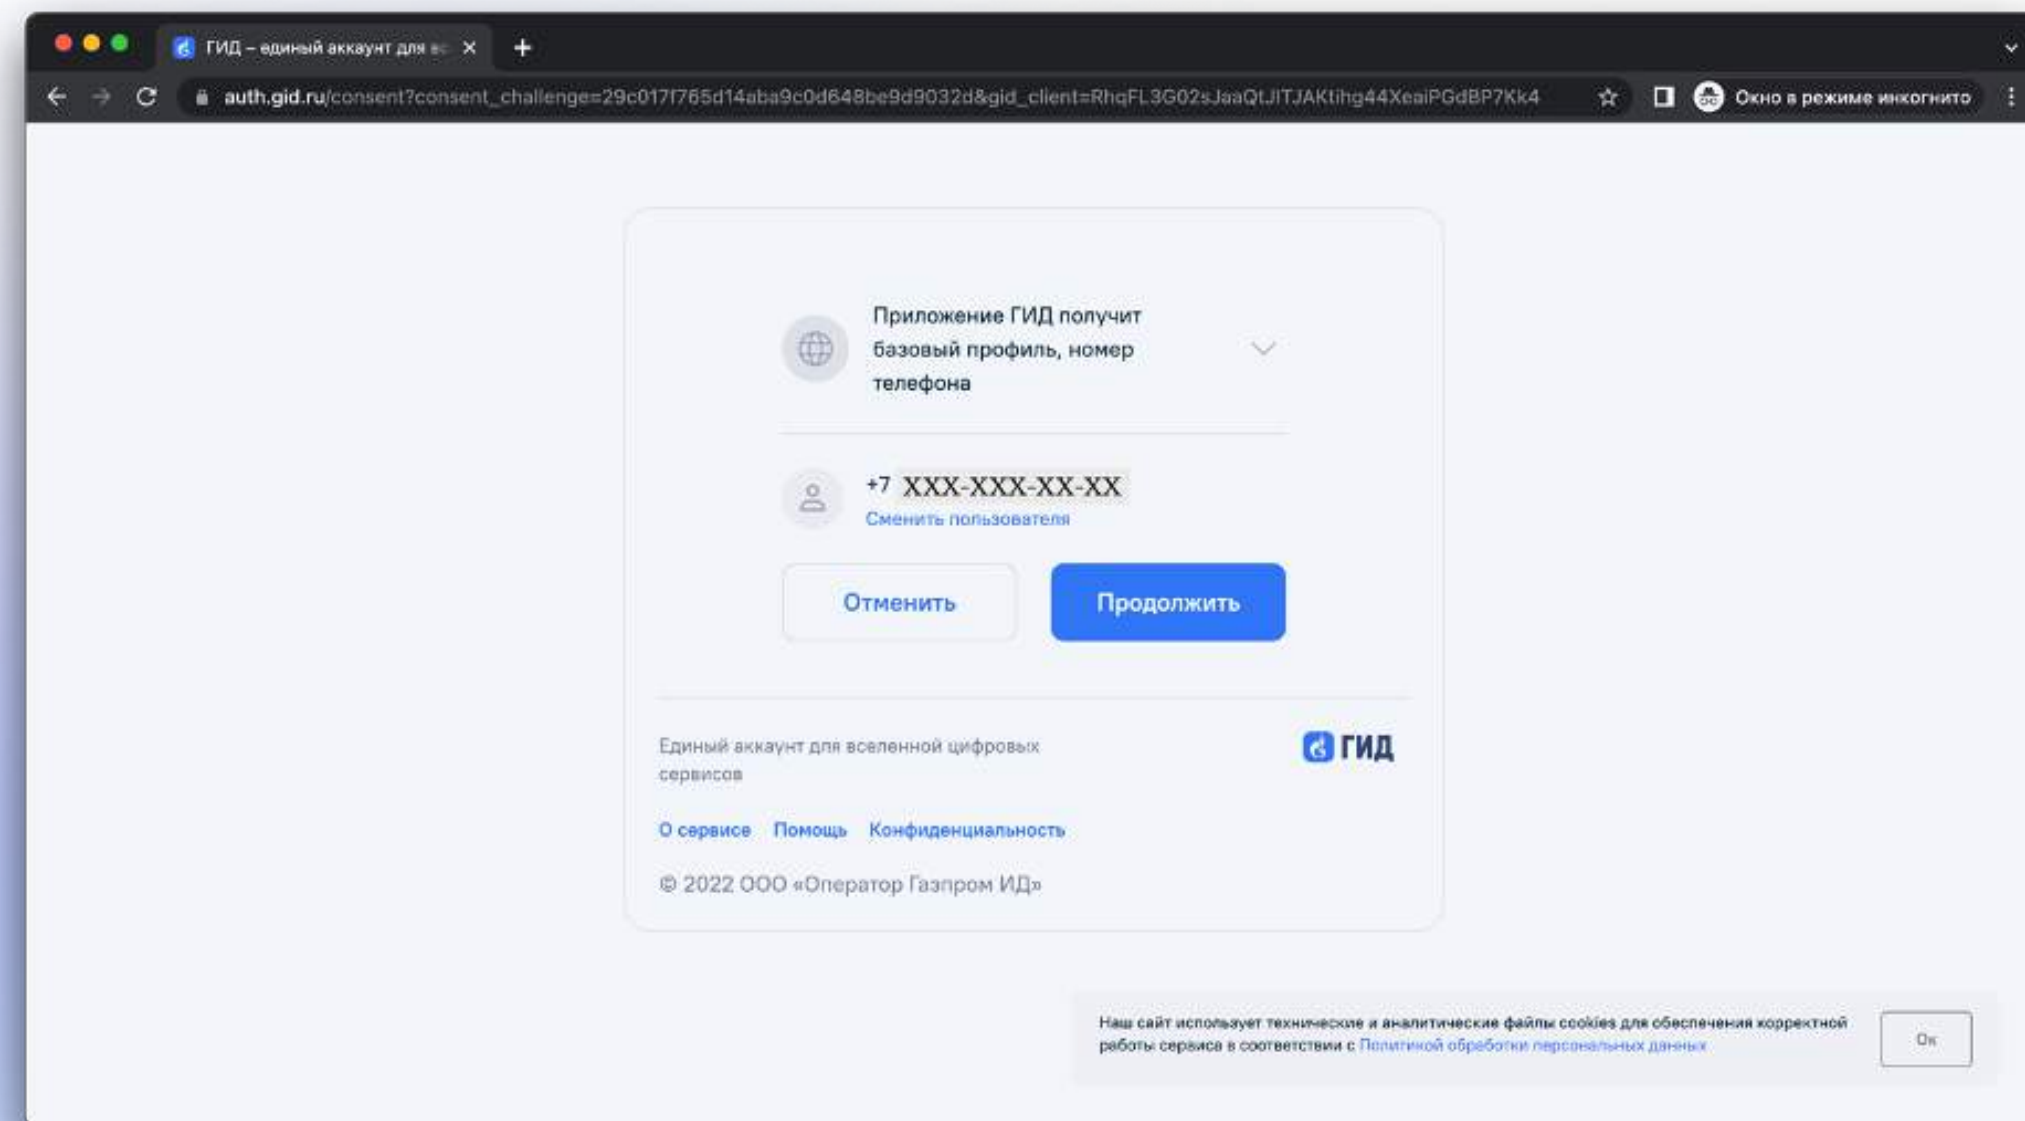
ГИД – единый аккаунт для вс

auth.gid.ru/consent?consent_challenge=29c017f765d14aba9c0d648be9d9032d&gid_client=RhqFL3G02sJaaQtJITJAKtihg44XeaiPGdBP7Kk4

Окно в режиме инкогнито

Приложение ГИД получит базовый профиль, номер телефона

+7 XXX-XXX-XX-XX
Сменить пользователя

Отменить

Продолжить

Единый аккаунт для вселенной цифровых сервисов

ГИД

О сервисе Помощь Конфиденциальность

© 2022 ООО «Оператор Газпром ИД»

Наш сайт использует технические и аналитические файлы cookies для обеспечения корректной работы сервиса в соответствии с Политикой обработки персональных данных

Ок